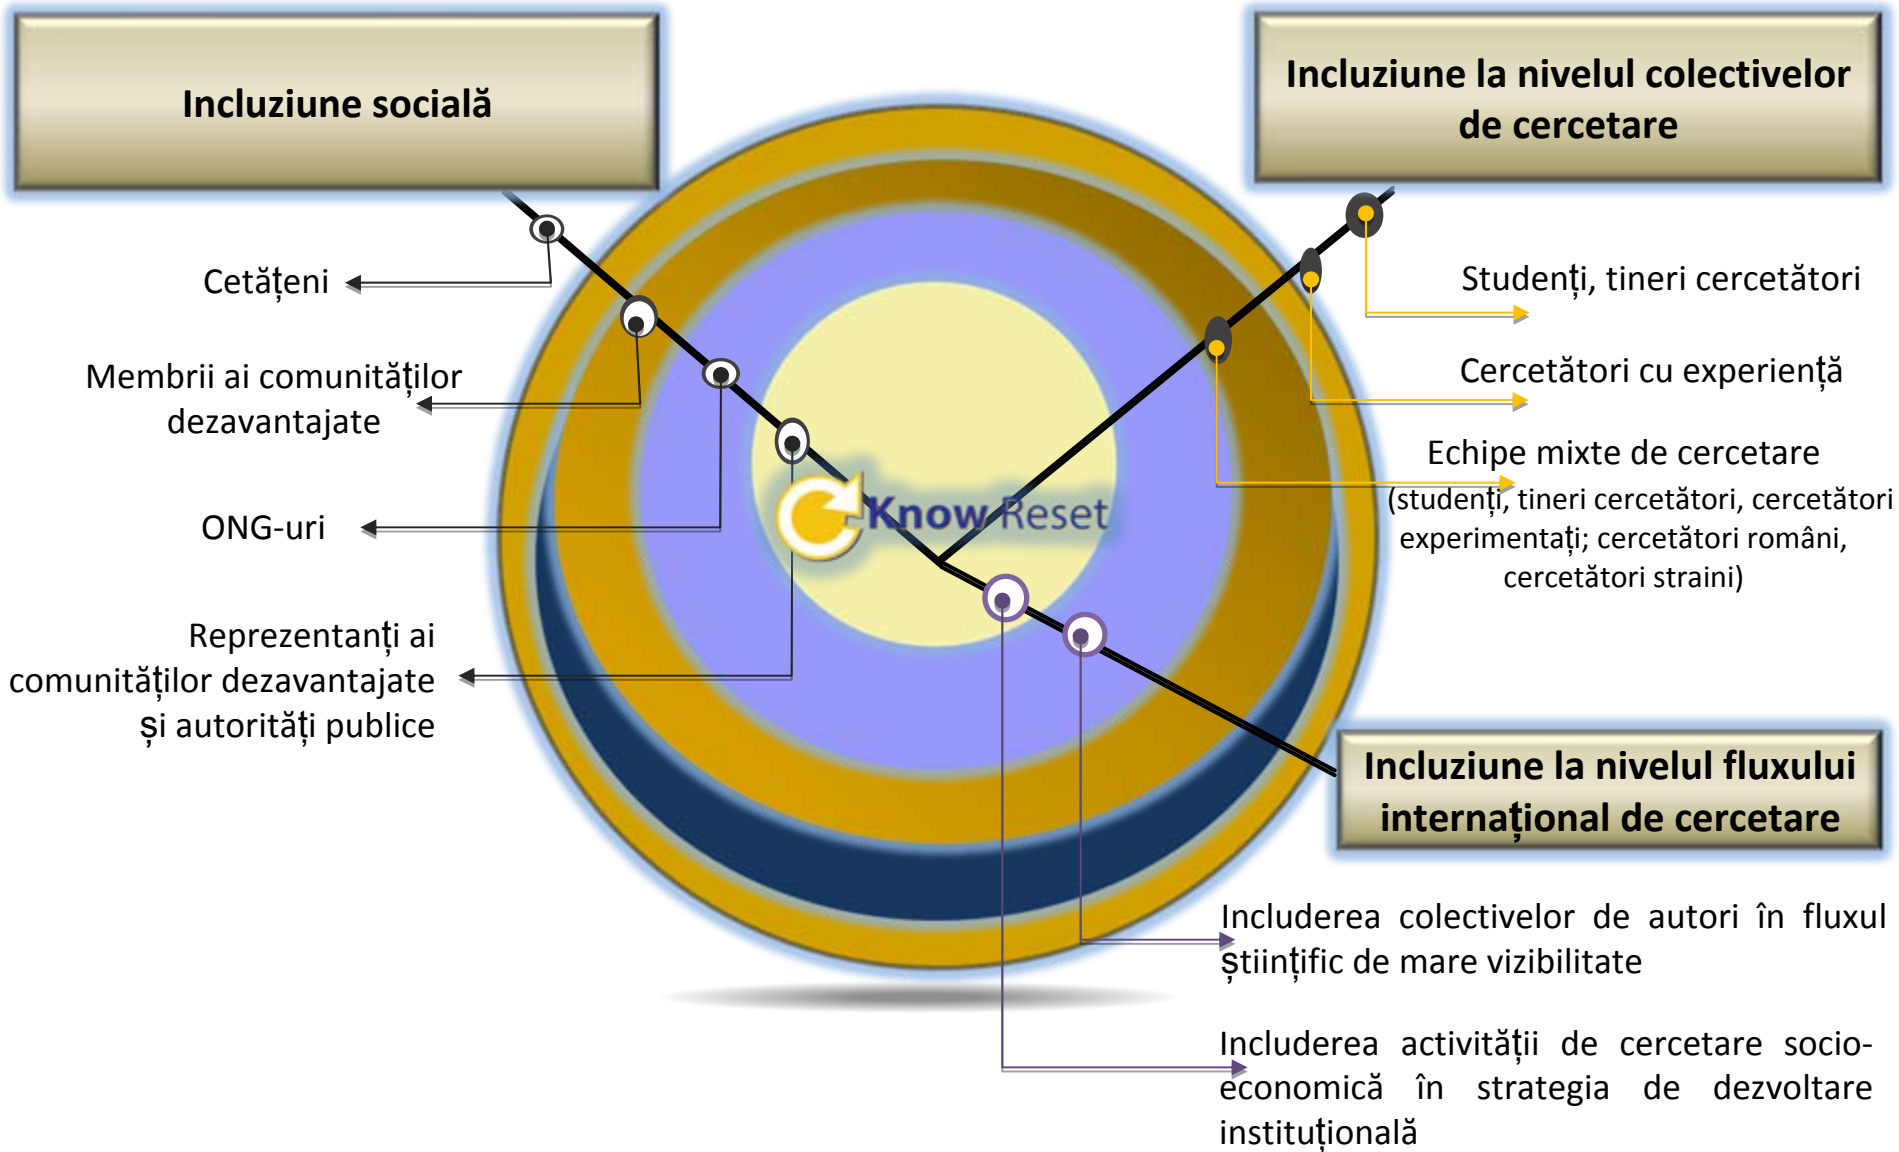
Incluziune socială

Incluziune la nivelul colectivelor de cercetare

Cetățeni

Membrii ai comunităților dezavantajate

ONG-uri

Reprezentanți ai comunităților dezavantajate și autorități publice

Studenți, tineri cercetători

Cercetători cu experiență

Echipe mixte de cercetare (studenți, tineri cercetători, cercetători experimentați; cercetători români, cercetători straini)

Know Reset

Incluziune la nivelul fluxului internațional de cercetare

Includerea colectivelor de autori în fluxul științific de mare vizibilitate

Includerea activității de cercetare socio-economică în strategia de dezvoltare instituțională